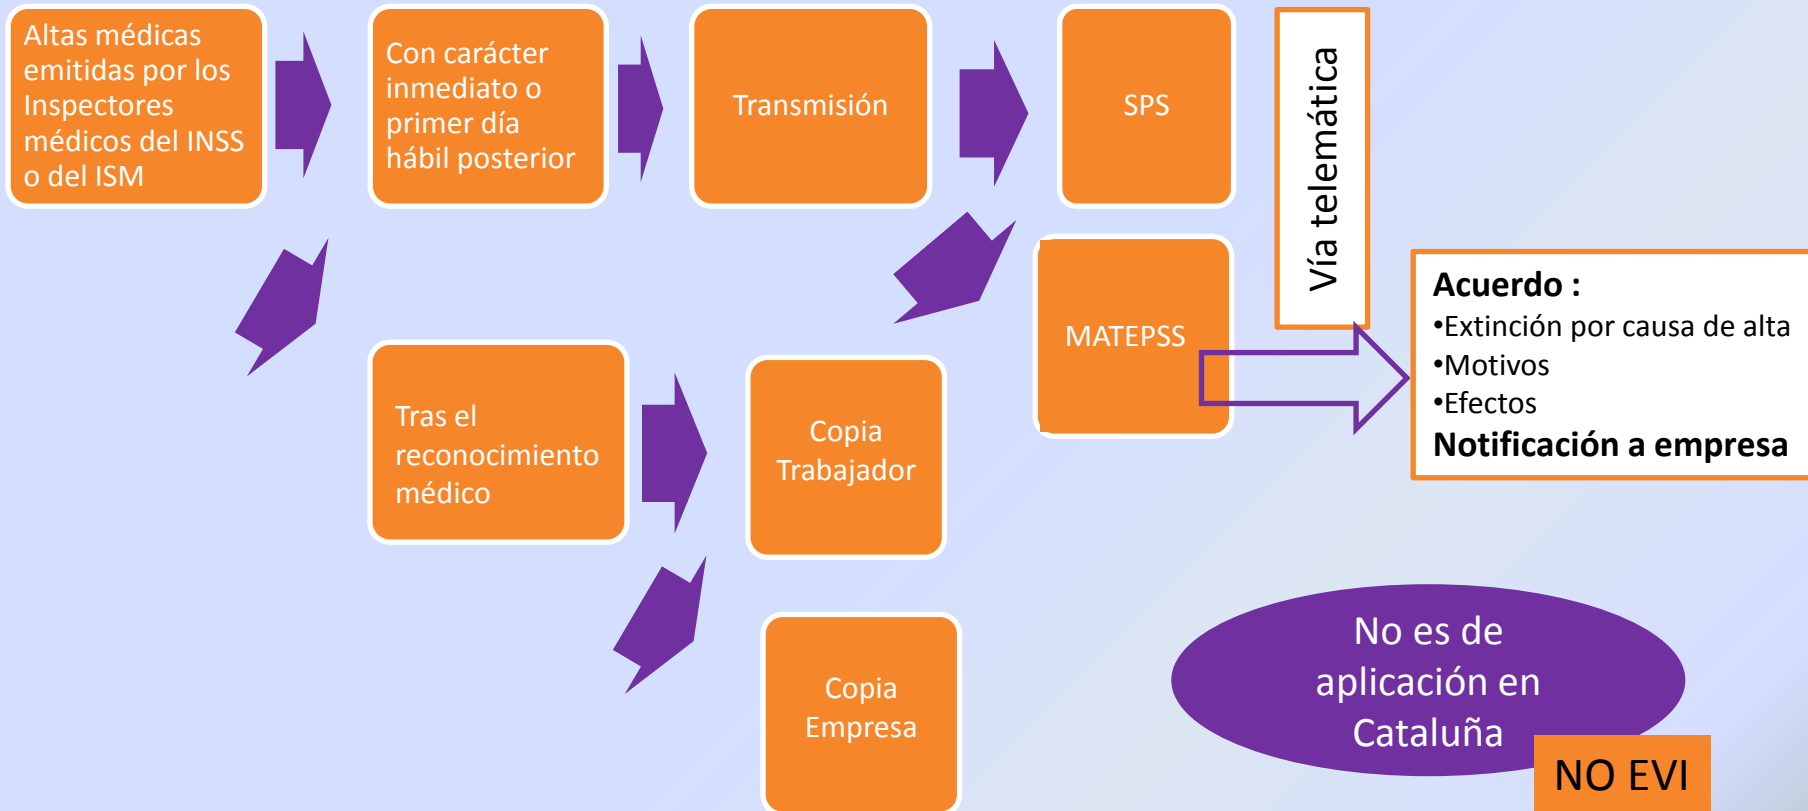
Altas médicas emitidas por los Inspectores médicos del INSS o del ISM

Con carácter inmediato o primer día hábil posterior

Transmisión

SPS

Vía telemática

MATEPSS

Acuerdo :
•Extinción por causa de alta
•Motivos
•Efectos
Notificación a empresa

Tras el reconocimiento médico

Copia Trabajador

Copia Empresa

No es de aplicación en Cataluña

NO EVI